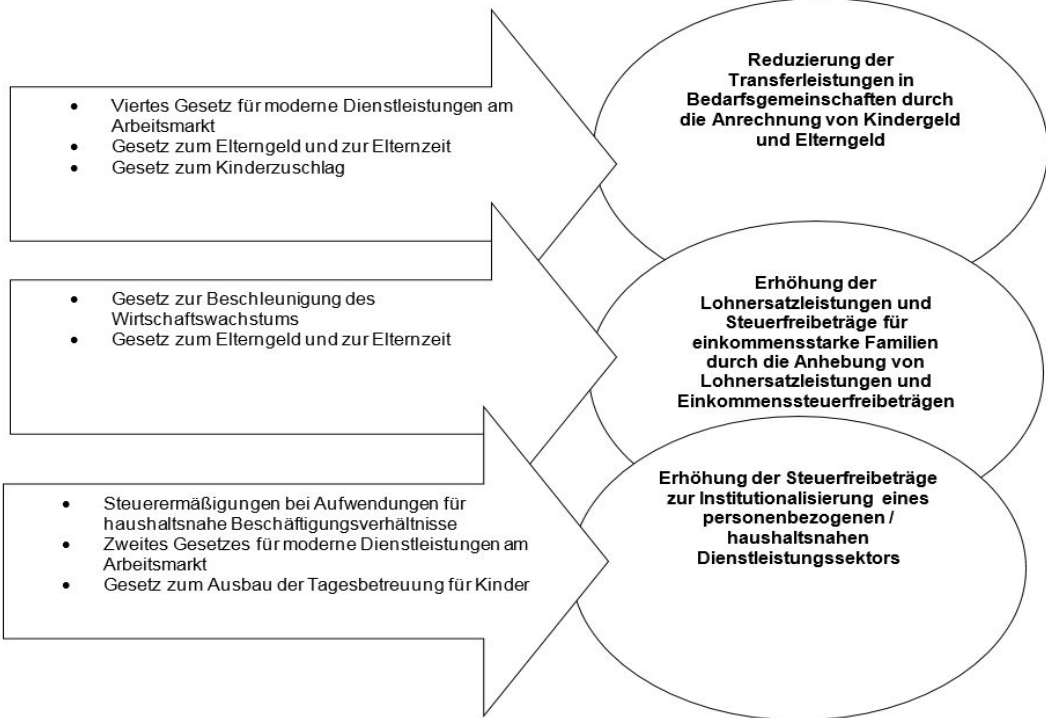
- Viertes Gesetz für moderne Dienstleistungen am Arbeitsmarkt
- Gesetz zum Elterngeld und zur Elternzeit
- Gesetz zum Kinderzuschlag

**Reduzierung der Transferleistungen in Bedarfsgemeinschaften durch die Anrechnung von Kindergeld und Elterngeld**

- Gesetz zur Beschleunigung des Wirtschaftswachstums
- Gesetz zum Elterngeld und zur Elternzeit

**Erhöhung der Lohnersatzleistungen und Steuerfreibeträge für einkommensstarke Familien durch die Anhebung von Lohnersatzleistungen und Einkommenssteuerfreibeträgen**

- Steuerermäßigungen bei Aufwendungen für haushaltsnahe Beschäftigungsverhältnisse
- Zweites Gesetzes für moderne Dienstleistungen am Arbeitsmarkt
- Gesetz zum Ausbau der Tagesbetreuung für Kinder

**Erhöhung der Steuerfreibeträge zur Institutionalisierung eines personenbezogenen / haushaltsnahen Dienstleistungssektors**